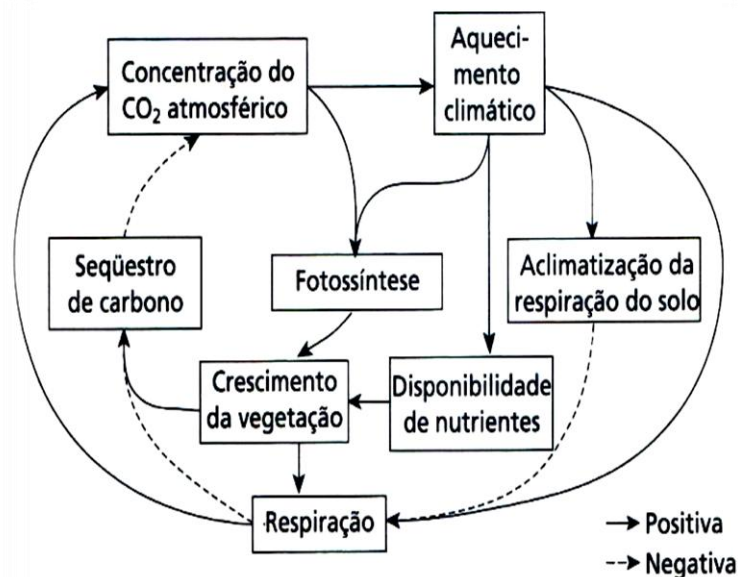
Concentração do $CO_2$ atmosférico

Aquecimento climático

Seqüestro de carbono

Fotossíntese

Aclimatização da respiração do solo

Crescimento da vegetação

Disponibilidade de nutrientes

Respiração

→ Positiva

--> Negativa